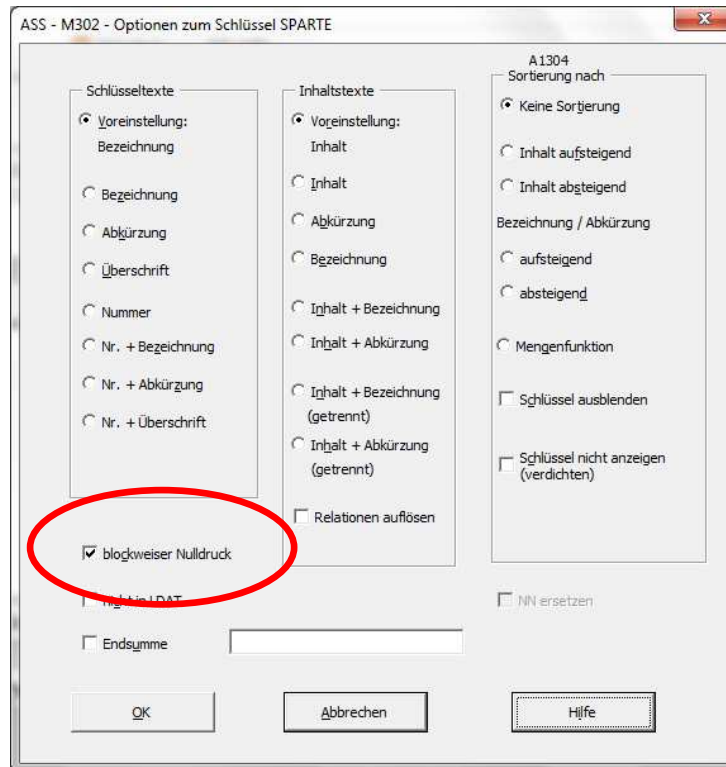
ASS - M302 - Optionen zum Schlüssel SPARTE

Schlüsseltexte
Voreinstellung: Bezeichnung
Bezeichnung
Abkürzung
Überschrift
Nummer
Nr. + Bezeichnung
Nr. + Abkürzung
Nr. + Überschrift

Inhaltstexte
Voreinstellung: Inhalt
Inhalt
Abkürzung
Bezeichnung
Inhalt + Bezeichnung
Inhalt + Abkürzung
Inhalt + Bezeichnung (getrennt)
Inhalt + Abkürzung (getrennt)
Relationen auflösen

A1304
Sortierung nach
Keine Sortierung
Inhalt aufsteigend
Inhalt absteigend
Bezeichnung / Abkürzung
aufsteigend
absteigend
Mengenfunktion
Schlüssel ausblenden
Schlüssel nicht anzeigen (verdichten)

blockweiser Nulldruck
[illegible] LDAT
NN ersetzen
Endsumme

OK
Abbrechen
Hilfe